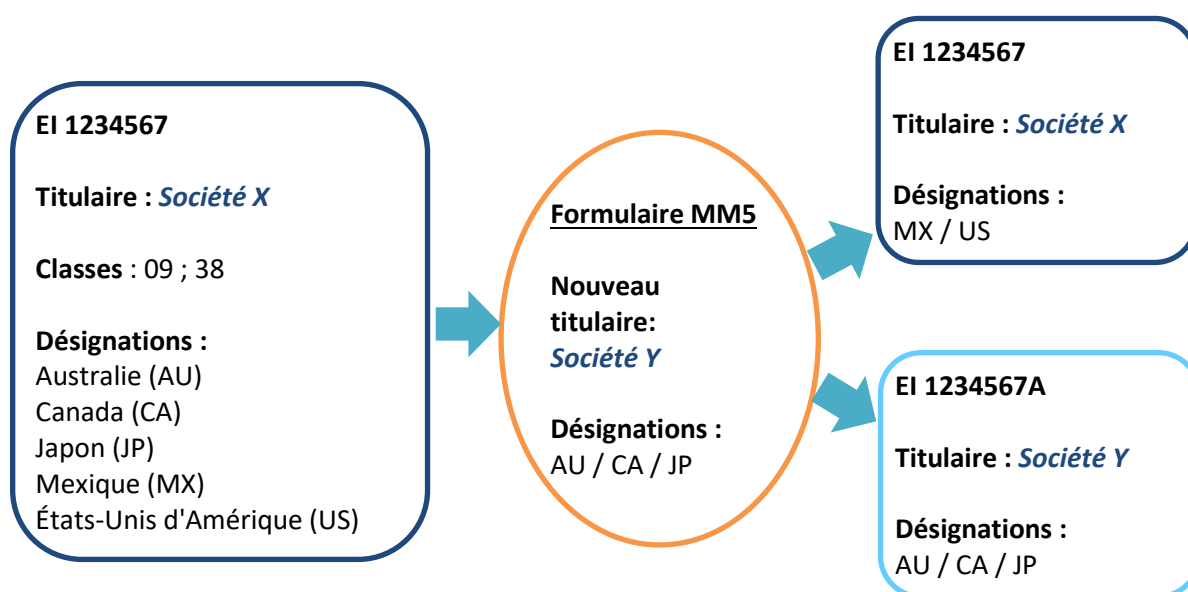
EI 1234567

Titulaire : Société X

Classes : 09 ; 38

Désignations :
Australie (AU)
Canada (CA)
Japon (JP)
Mexique (MX)
États-Unis d'Amérique (US)

Formulaire MM5

Nouveau titulaire: Société Y

Désignations :
AU / CA / JP

EI 1234567

Titulaire : Société X

Désignations :
MX / US

EI 1234567A

Titulaire : Société Y

Désignations :
AU / CA / JP